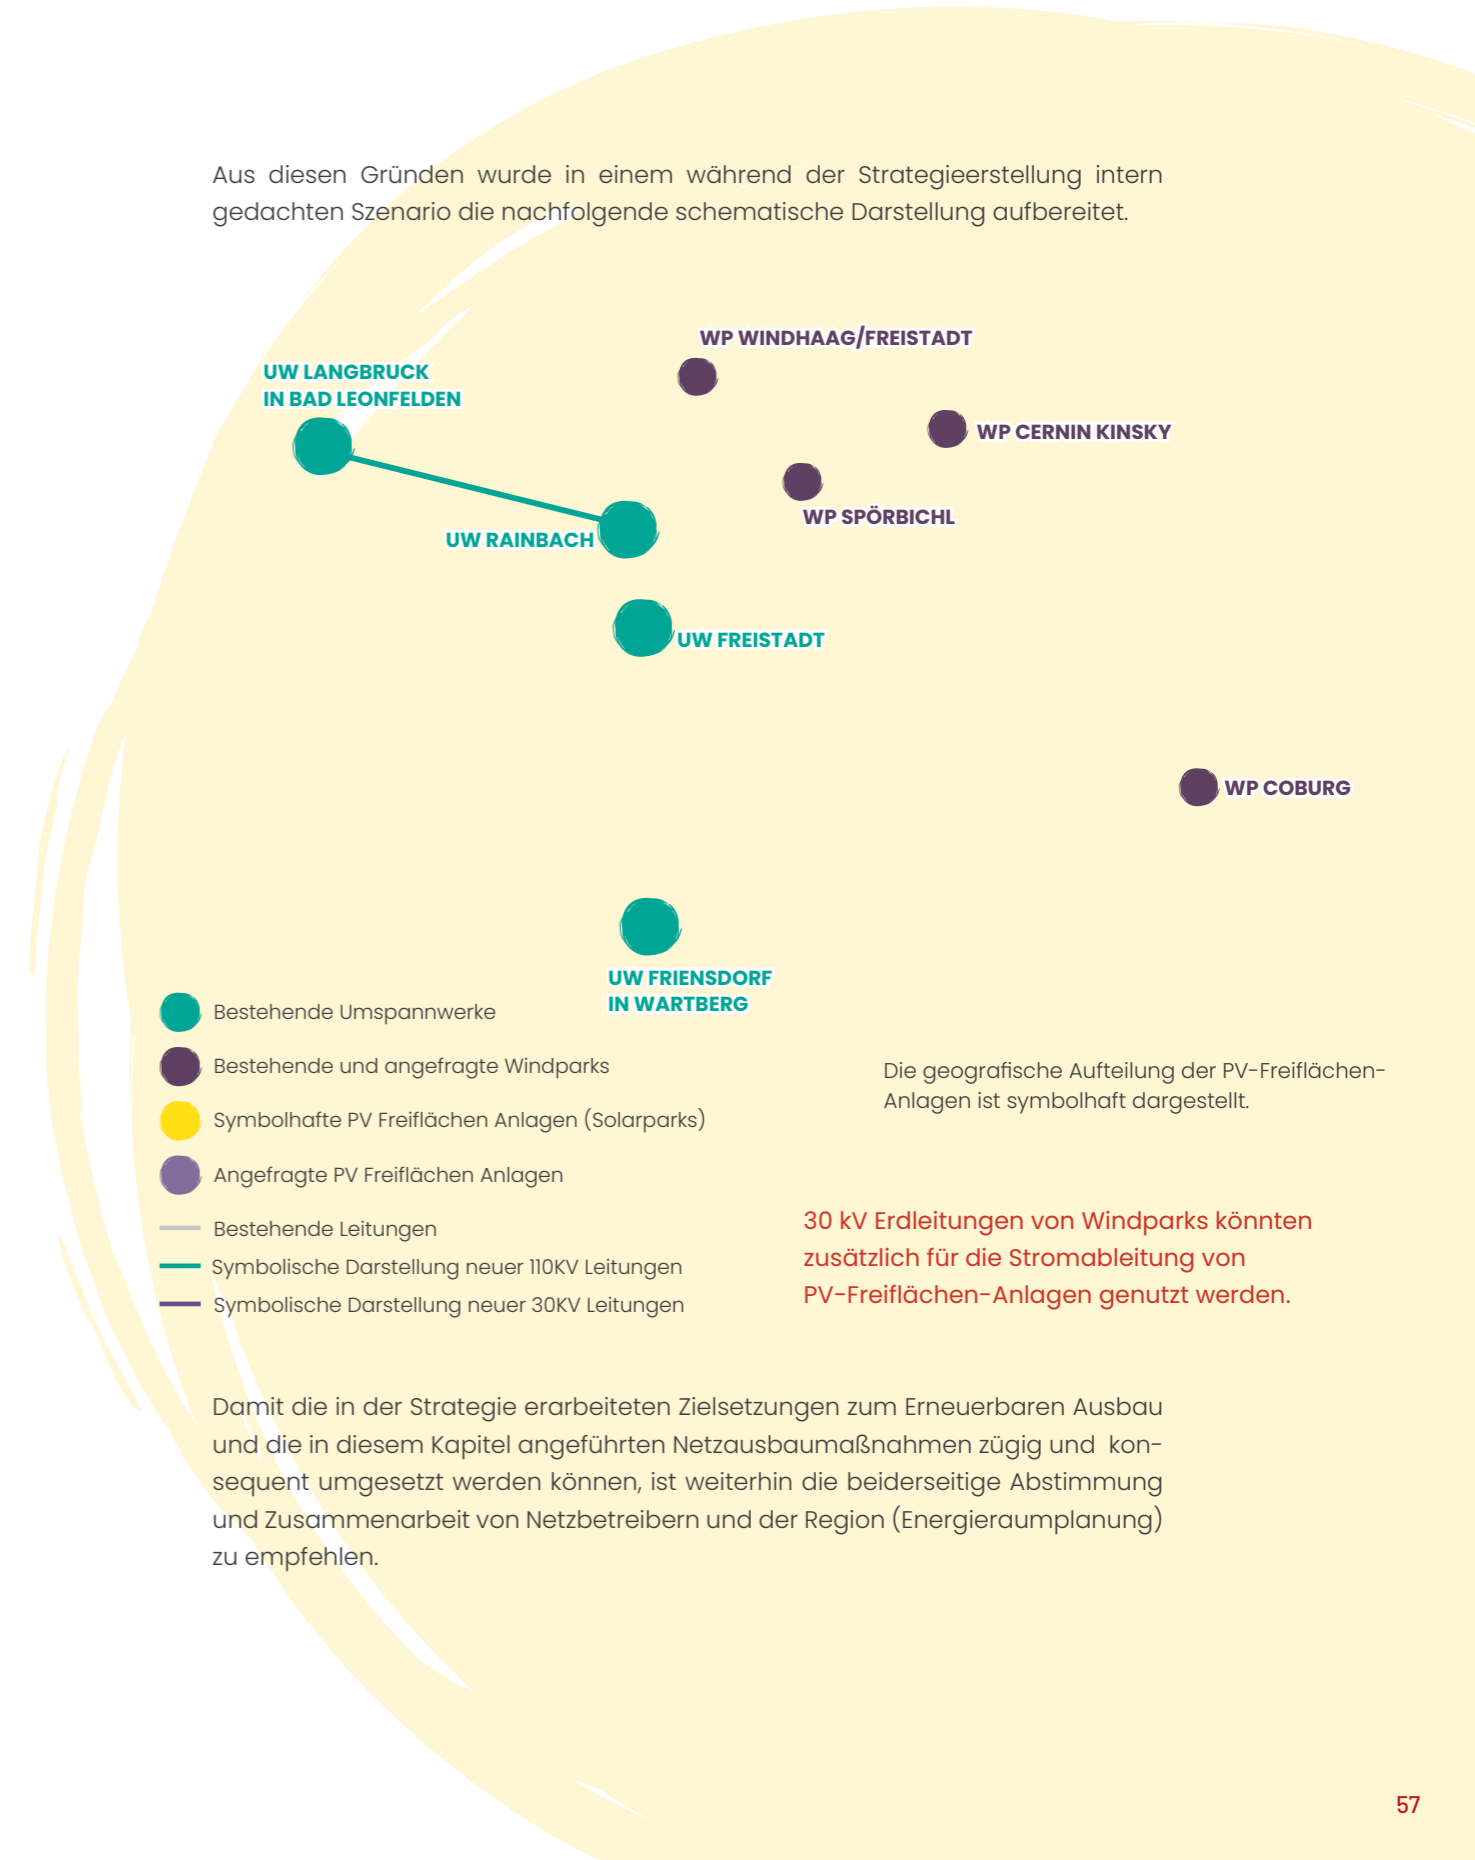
Aus diesen Gründen wurde in einem während der Strategieerstellung intern gedachten Szenario die nachfolgende schematische Darstellung aufbereitet.

WP WINDHAAG/FREISTADT

UW LANGBRUCK IN BAD LEONFELDEN

WP CERNIN KINSKY

WP SPÖRBICHL

UW RAINBACH

UW FREISTADT

WP COBURG

UW FRIENSDORF IN WARTBERG

Bestehende Umspannwerke

Bestehende und angefragte Windparks

Symbolhafte PV Freiflächen Anlagen (Solarparks)

Angefragte PV Freiflächen Anlagen

Bestehende Leitungen

Symbolische Darstellung neuer 110KV Leitungen

Symbolische Darstellung neuer 30KV Leitungen

Die geografische Aufteilung der PV-Freiflächen-Anlagen ist symbolhaft dargestellt.

30 kV Erdleitungen von Windparks könnten zusätzlich für die Stromableitung von PV-Freiflächen-Anlagen genutzt werden.

Damit die in der Strategie erarbeiteten Zielsetzungen zum Erneuerbaren Ausbau und die in diesem Kapitel angeführten Netzausbaumaßnahmen zügig und konsequent umgesetzt werden können, ist weiterhin die beiderseitige Abstimmung und Zusammenarbeit von Netzbetreibern und der Region (Energieraumplanung) zu empfehlen.

57